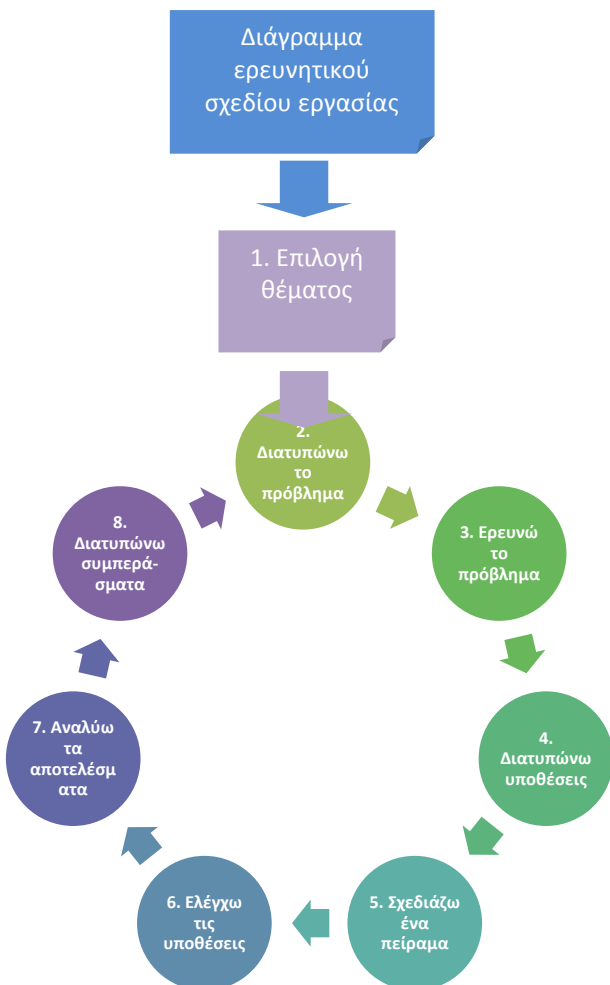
Διάγραμμα ερευνητικού σχεδίου εργασίας

1. Επιλογή θέματος

2. Διατυπώνω το πρόβλημα

3. Ερευνώ το πρόβλημα

4. Διατυπώνω υποθέσεις

5. Σχεδιάζω ένα πείραμα

6. Ελέγχω τις υποθέσεις

7. Αναλύω τα αποτελέσμ ατα

8. Διατυπώνω συμπεράσματα